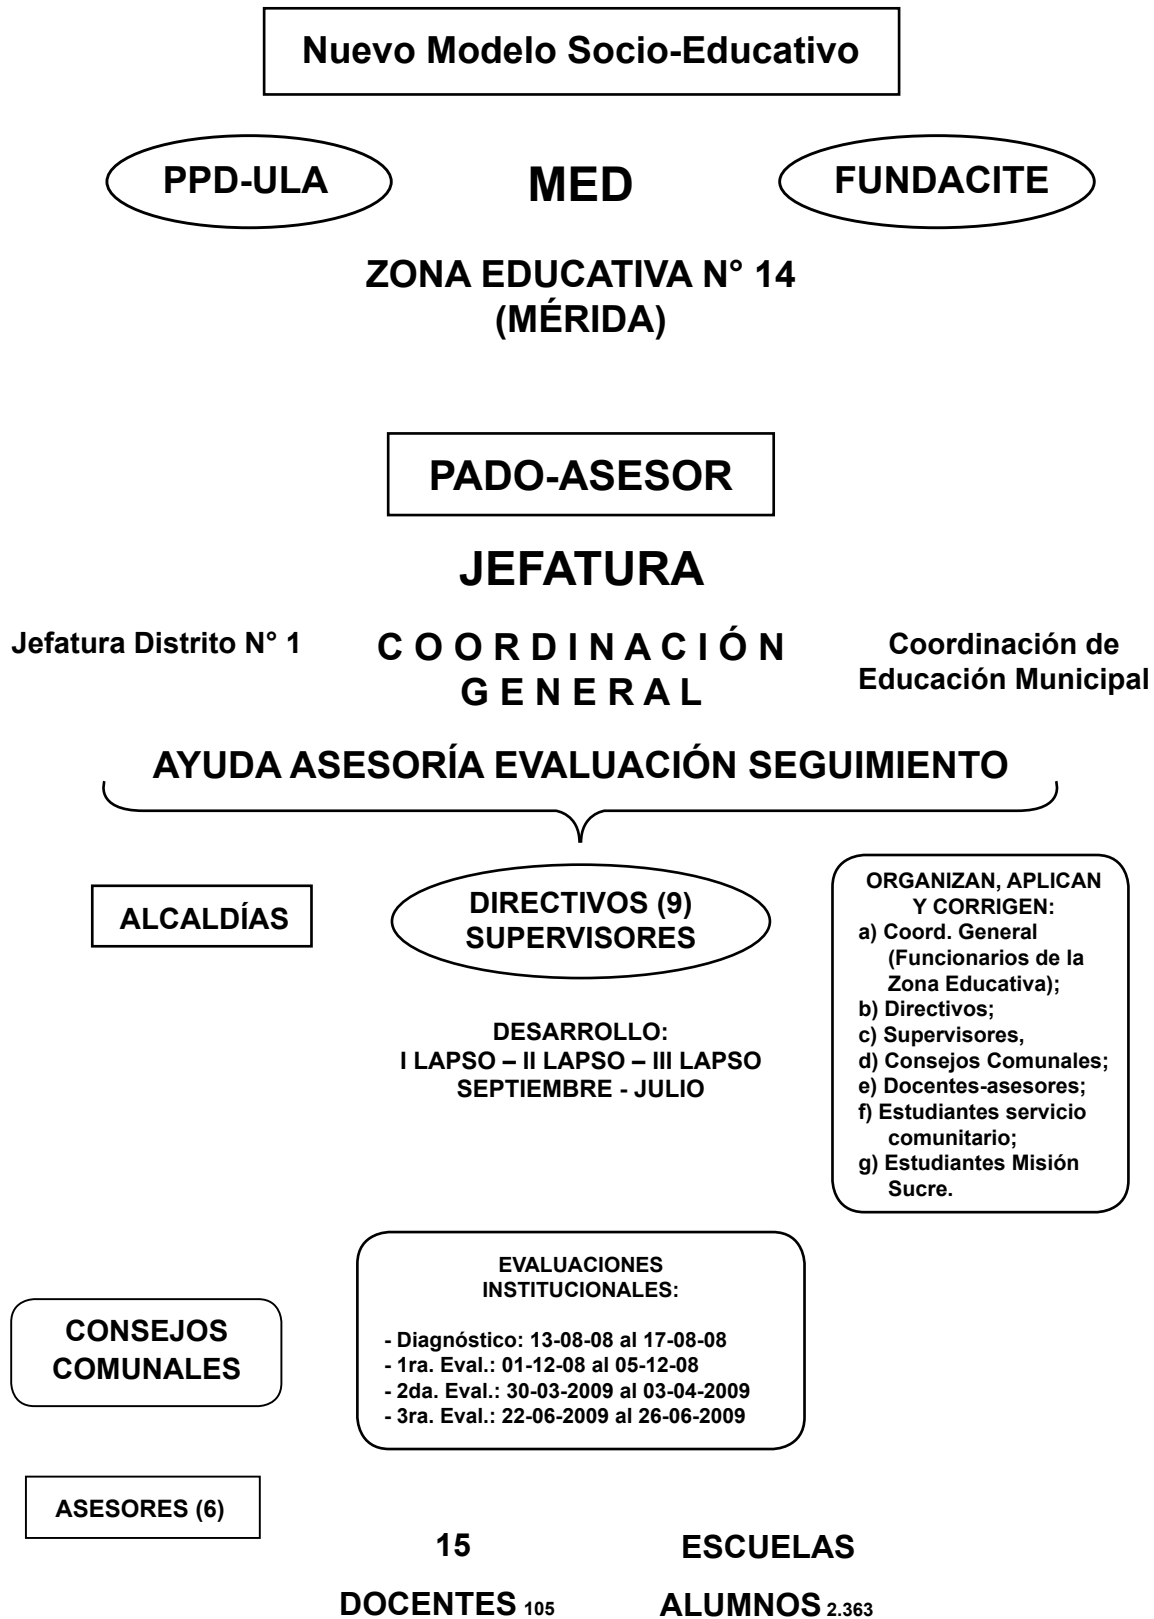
Nuevo Modelo Socio-Educativo

PPD-ULA

MED

FUNDACITE

ZONA EDUCATIVA N° 14
(MÉRIDA)

PADO-ASESOR

JEFATURA

Jefatura Distrito N° 1

COORDINACIÓN GENERAL

Coordinación de Educación Municipal

AYUDA ASESORÍA EVALUACIÓN SEGUIMIENTO

ALCALDÍAS

DIRECTIVOS (9)
SUPERVISORES

ORGANIZAN, APLICAN Y CORRIGEN:
a) Coord. General (Funcionarios de la Zona Educativa);
b) Directivos;
c) Supervisores,
d) Consejos Comunales;
e) Docentes-asesores;
f) Estudiantes servicio comunitario;
g) Estudiantes Misión Sucre.

DESARROLLO:
I LAPSO – II LAPSO – III LAPSO
SEPTIEMBRE - JULIO

CONSEJOS COMUNALES

EVALUACIONES INSTITUCIONALES:

- Diagnóstico: 13-08-08 al 17-08-08
- 1ra. Eval.: 01-12-08 al 05-12-08
- 2da. Eval.: 30-03-2009 al 03-04-2009
- 3ra. Eval.: 22-06-2009 al 26-06-2009

ASESORES (6)

15 ESCUELAS

DOCENTES 105 ALUMNOS 2.363